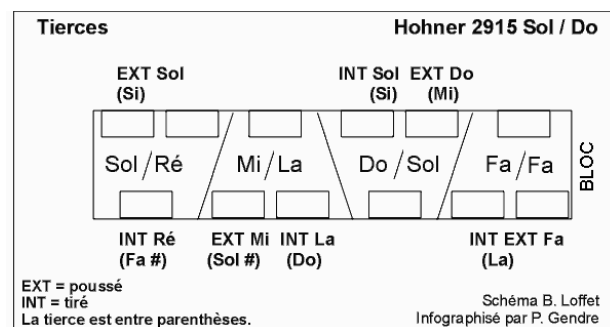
Tierces

Hohner 2915 Sol / Do

EXT Sol
(Si)

INT Sol
(Si)

EXT Do
(Mi)

Sol / Ré

Mi / La

Do / Sol

Fa / Fa

BLOC

INT Ré
(Fa #)

EXT Mi
(Sol #)

INT La
(Do)

INT EXT Fa
(La)

EXT = poussé
INT = tiré
La tierce est entre parenthèses.

Schéma B. Loffet
Infographisé par P. Gendre